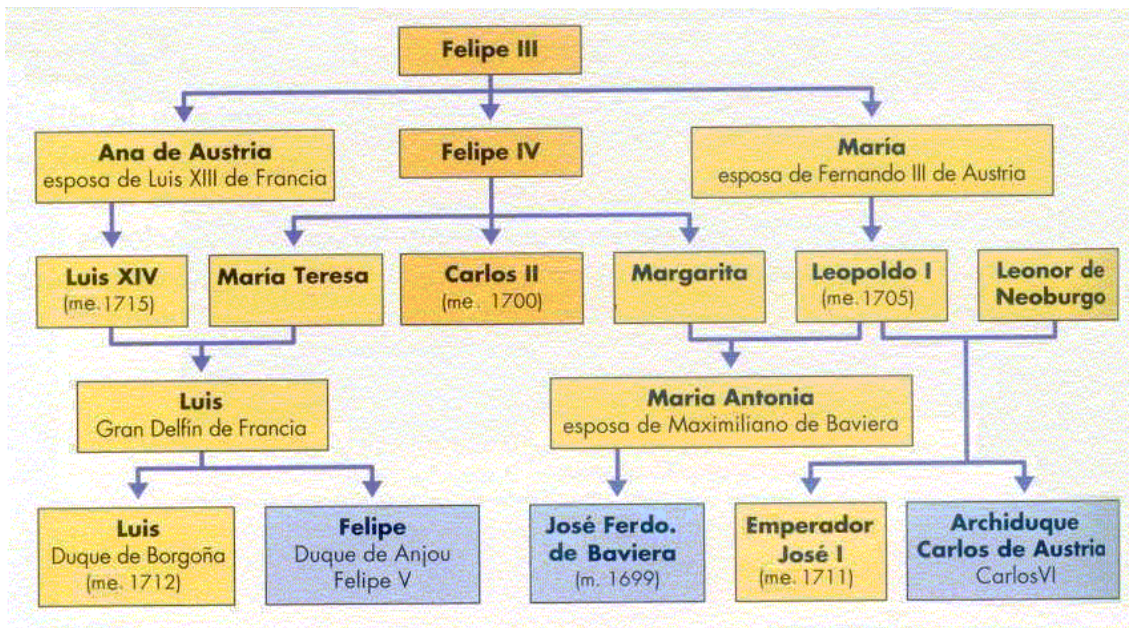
Felipe III

Ana de Austria
esposa de Luis XIII de Francia

Felipe IV

María
esposa de Fernando III de Austria

Luis XIV
(me.1715)

María Teresa

Carlos II
(me. 1700)

Margarita

Leopoldo I
(me.1705)

Leonor de Neoburgo

Luis
Gran Delfín de Francia

María Antonia
esposa de Maximiliano de Baviera

Luis
Duque de Borgoña
(me. 1712)

Felipe
Duque de Anjou
Felipe V

José Ferdo. de Baviera
(m. 1699)

Emperador José I
(me. 1711)

Archiduque Carlos de Austria
CarlosVI